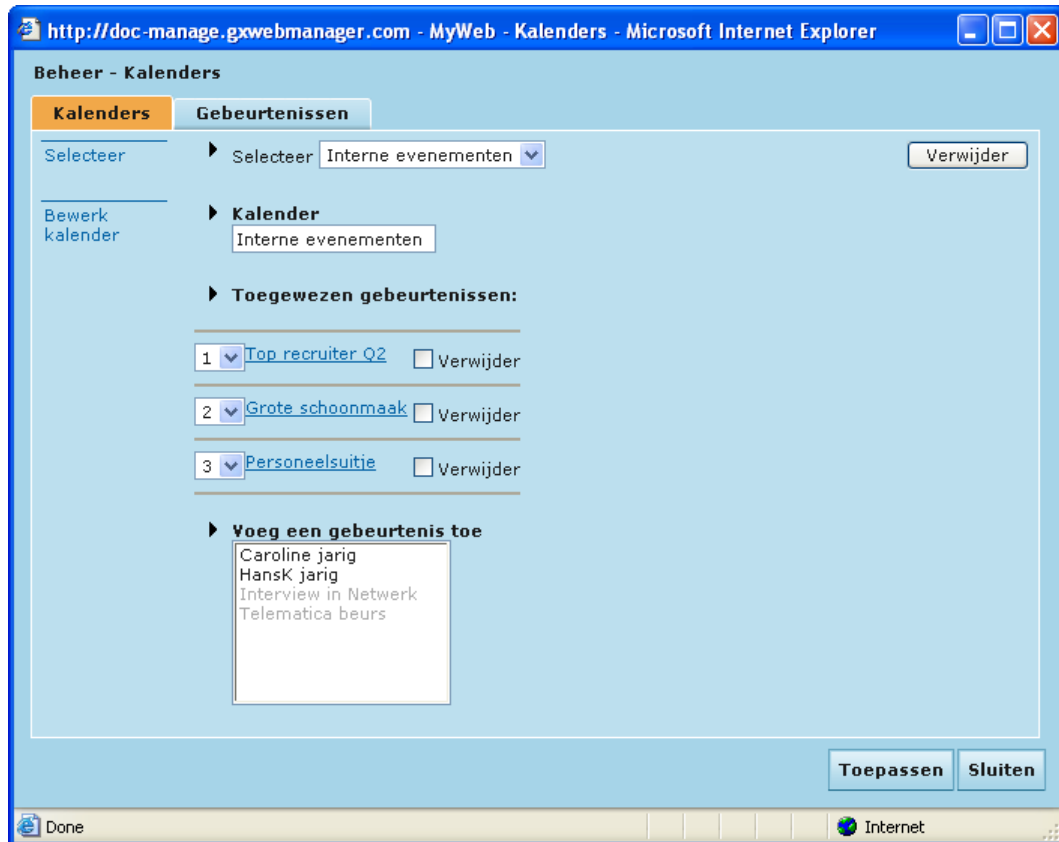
http://doc-manage.gxwebmanager.com - MyWeb - Kalenders - Microsoft Internet Explorer

Beheer - Kalenders

Kalenders
Gebeurtenissen

Selecteer

Bewerk kalender

Selecteer Interne evenementen

Verwijder

Kalender
Interne evenementen

Toegewezen gebeurtenissen:

1 Top recruiter Q2 Verwijder
2 Grote schoonmaak Verwijder
3 Personeelsuitje Verwijder

Voeg een gebeurtenis toe
Caroline jarig
HansK jarig
Interview in Netwerk
Telematica beurs

Toepassen
Sluiten

Done
Internet